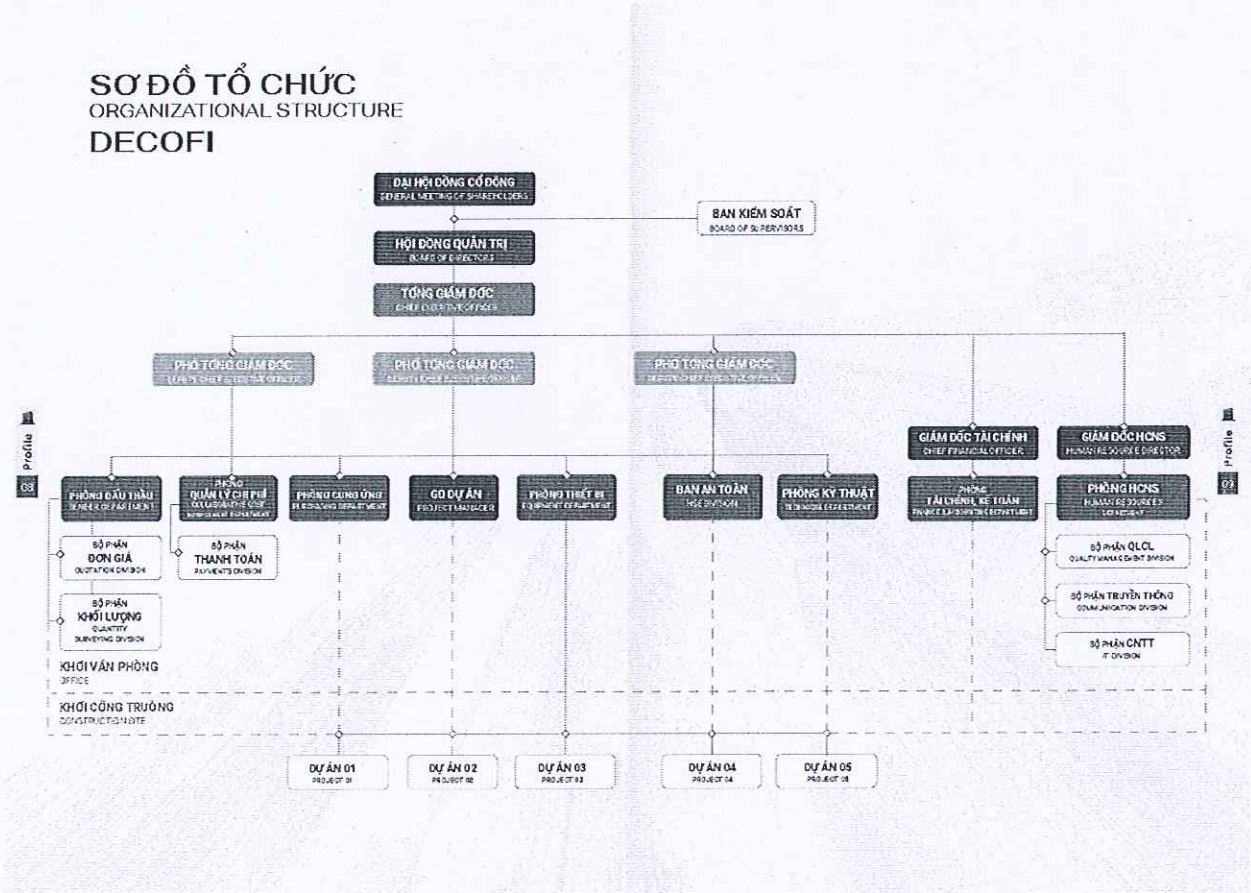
SƠ ĐỒ TỔ CHỨC
ORGANIZATIONAL STRUCTURE
DECOFI

ĐẠI HỘI ĐỒNG CỔ ĐÔNG
GENERAL MEETING OF SHAREHOLDERS

BAN KIỂM SOÁT
BOARD OF SUPERVISORS

HỘI ĐỒNG QUẢN TRỊ
BOARD OF DIRECTORS

TỔNG GIÁM ĐỐC
CHIEF EXECUTIVE OFFICER

PHÓ TỔNG GIÁM ĐỐC
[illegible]

PHÓ TỔNG GIÁM ĐỐC
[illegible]

PHÓ TỔNG GIÁM ĐỐC
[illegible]

GIÁM ĐỐC TÀI CHÍNH
CHIEF FINANCIAL OFFICER

GIÁM ĐỐC HCNS
HUMAN RESOURCE DIRECTOR

PHÒNG ĐẤU THẦU
TENDER DEPARTMENT

PHÒNG QUẢN LÝ CHI PHÍ
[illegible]

PHÒNG CUNG ỨNG
PURCHASING DEPARTMENT

GĐ DỰ ÁN
PROJECT MANAGER

PHÒNG THIẾT BỊ
EQUIPMENT DEPARTMENT

BAN AN TOÀN
HSE DIVISION

PHÒNG KỸ THUẬT
TECHNICAL DEPARTMENT

PHÒNG TÀI CHÍNH, KẾ TOÁN
FINANCE & ACCOUNTING DEPARTMENT

PHÒNG HCNS
HUMAN RESOURCES DEPARTMENT

BỘ PHẬN ĐƠN GIÁ
QUOTATION DIVISION

BỘ PHẬN THANH TOÁN
PAYMENTS DIVISION

BỘ PHẬN KHỐI LƯỢNG
QUANTITY SURVEYING DIVISION

BỘ PHẬN QLCL
QUALITY MANAGEMENT DIVISION

BỘ PHẬN TRUYỀN THÔNG
COMMUNICATION DIVISION

BỘ PHẬN CNTT
IT DIVISION

KHỐI VĂN PHÒNG
OFFICE

KHỐI CÔNG TRƯỜNG
CONSTRUCTION SITE

DỰ ÁN 01
PROJECT 01

DỰ ÁN 02
PROJECT 02

DỰ ÁN 03
PROJECT 03

DỰ ÁN 04
PROJECT 04

DỰ ÁN 05
PROJECT 05

Profile
03

Profile
03